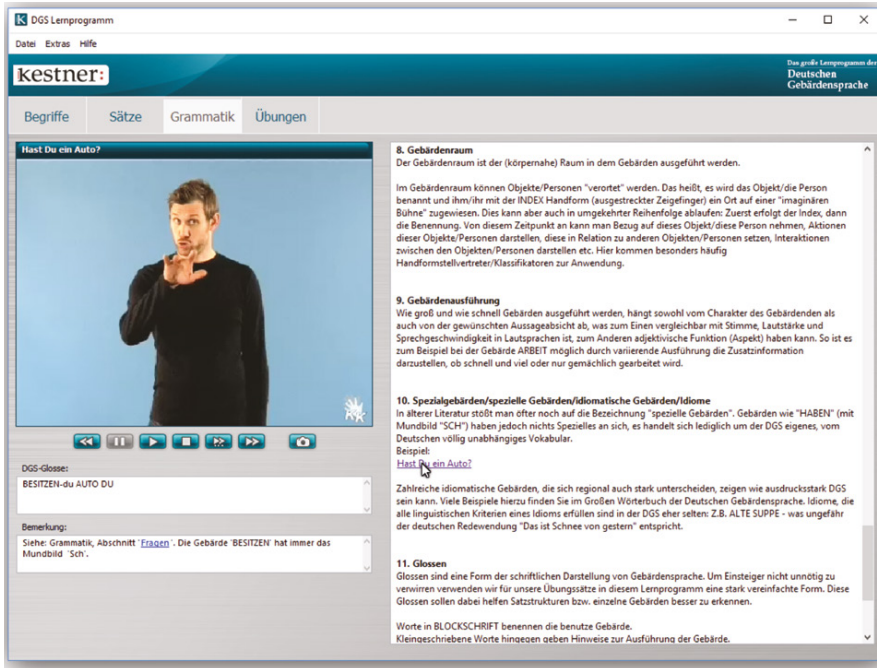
K DGS Lernprogramm

Datei Extras Hilfe

kestner:

Das große Lernprogramm der Deutschen Gebärdensprache

Begriffe Sätze Grammatik Übungen

Hast Du ein Auto?

DGS-Glosse:

BESITZEN-du AUTO DU

Bemerkung:

Siehe: Grammatik, Abschnitt 'Fragen'. Die Gebärde 'BESITZEN' hat immer das Mundbild 'Sch'.

8. Gebärdenraum

Der Gebärdenraum ist der (körpernahe) Raum in dem Gebärden ausgeführt werden.

Im Gebärdenraum können Objekte/Personen "verortet" werden. Das heißt, es wird das Objekt/die Person benannt und ihm/ihr mit der INDEX Handform (ausgestreckter Zeigefinger) ein Ort auf einer "imaginären Bühne" zugewiesen. Dies kann aber auch in umgekehrter Reihenfolge ablaufen: Zuerst erfolgt der Index, dann die Benennung. Von diesem Zeitpunkt an kann man Bezug auf dieses Objekt/diese Person nehmen, Aktionen dieser Objekte/Personen darstellen, diese in Relation zu anderen Objekten/Personen setzen, Interaktionen zwischen den Objekten/Personen darstellen etc. Hier kommen besonders häufig Handformstellvertreter/Klassifikatoren zur Anwendung.

9. Gebärdenausführung

Wie groß und wie schnell Gebärden ausgeführt werden, hängt sowohl vom Charakter des Gebärdenden als auch von der gewünschten Aussageabsicht ab, was zum Einen vergleichbar mit Stimme, Lautstärke und Sprechgeschwindigkeit in Lautsprachen ist, zum Anderen adjektivische Funktion (Aspekt) haben kann. So ist es zum Beispiel bei der Gebärde ARBEIT möglich durch variierende Ausführung die Zusatzinformation darzustellen, ob schnell und viel oder nur gemächlich gearbeitet wird.

10. Spezialgebärden/spezielle Gebärden/idiomatische Gebärden/Idiome

In älterer Literatur stößt man öfter noch auf die Bezeichnung "spezielle Gebärden". Gebärden wie "HABEN" (mit Mundbild "SCH") haben jedoch nichts Spezielles an sich, es handelt sich lediglich um der DGS eigenes, vom Deutschen völlig unabhängiges Vokabular.
Beispiel:
Hast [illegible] ein Auto?

Zahlreiche idiomatische Gebärden, die sich regional auch stark unterscheiden, zeigen wie ausdrucksstark DGS sein kann. Viele Beispiele hierzu finden Sie im Großen Wörterbuch der Deutschen Gebärdensprache. Idiome, die alle linguistischen Kriterien eines Idioms erfüllen sind in der DGS eher selten: Z.B. ALTE SUPPE - was ungefähr der deutschen Redewendung "Das ist Schnee von gestern" entspricht.

11. Glossen

Glossen sind eine Form der schriftlichen Darstellung von Gebärdensprache. Um Einsteiger nicht unnötig zu verwirren verwenden wir für unsere Übungssätze in diesem Lernprogramm eine stark vereinfachte Form. Diese Glossen sollen dabei helfen Satzstrukturen bzw. einzelne Gebärden besser zu erkennen.

Worte in BLOCKSCHRIFT benennen die benutze Gebärde.
Kleingeschriebene Worte hingegen geben Hinweise zur Ausführung der Gebärde.